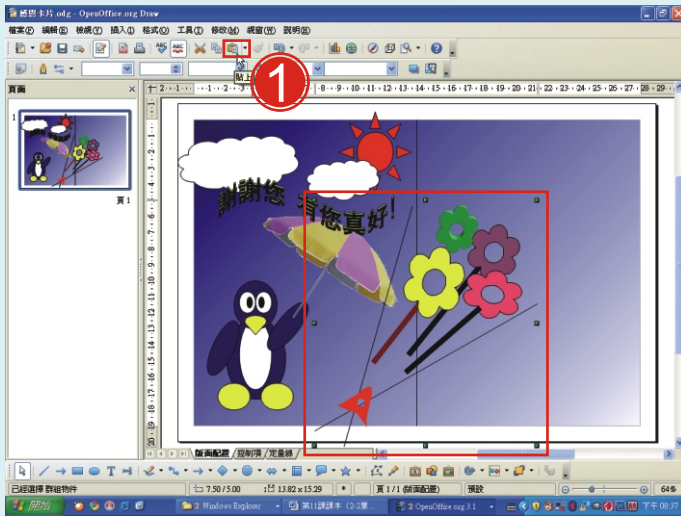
感謝卡片.odg - OpenOffice.org Draw

檔案(F) 編輯(E) 檢視(V) 插入(I) 格式(O) 工具(T) 修改(M) 視窗(W) 說明(H)

貼上

1

頁面

1

頁 1

謝謝您 有您真好!

版面配置 / 控制項 / 定量線

已經選擇 群組物件

7.50 / 5.00

13.82 x 15.29

頁 1 / 1 (版面配置)

預設

64%

開始

2 Windows Explorer

第11課課本 (2-2第...

2 OpenOffice.org 3.1

下午 08:37